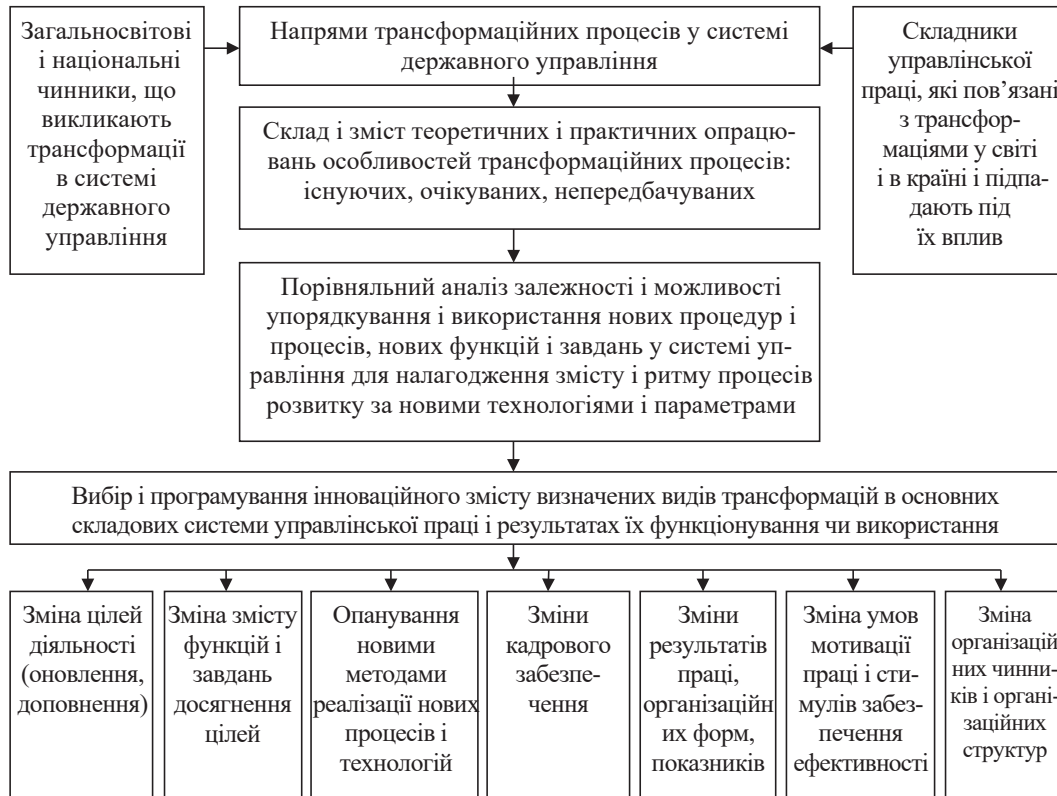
Загальносвітові і національні чинники, що викликають трансформації в системі державного управління

Напрями трансформаційних процесів у системі державного управління

Складники управлінської праці, які пов'язані з трансформаціями у світі і в країні і підпадають під їх вплив

Склад і зміст теоретичних і практичних опрацювань особливостей трансформаційних процесів: існуючих, очікуваних, непередбачуваних

Порівняльний аналіз залежності і можливості упорядкування і використання нових процедур і процесів, нових функцій і завдань у системі управління для налагодження змісту і ритму процесів розвитку за новими технологіями і параметрами

Вибір і програмування інноваційного змісту визначених видів трансформацій в основних складових системи управлінської праці і результатах їх функціонування чи використання

Зміна цілей діяльності (оновлення, доповнення)

Зміна змісту функцій і завдань досягнення цілей

Опанування новими методами реалізації нових процесів і технологій

Зміни кадрового забезпечення

Зміни результатів праці, організаційних форм, показників

Зміна умов мотивації праці і стимулів забезпечення ефективності

Зміна організаційних чинників і організаційних структур